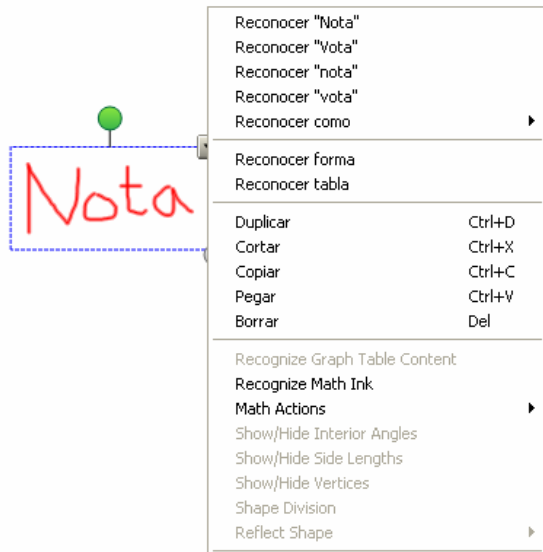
Nota

Reconocer "Nota"
Reconocer "Vota"
Reconocer "nota"
Reconocer "vota"
Reconocer como

Reconocer forma
Reconocer tabla

| Duplicar | Ctrl+D |
|---|---|
| Cortar | Ctrl+X |
| Copiar | Ctrl+C |
| Pegar | Ctrl+V |
| Borrar | Del |

Recognize Graph Table Content
Recognize Math Ink
Math Actions
Show/Hide Interior Angles
Show/Hide Side Lengths
Show/Hide Vertices
Shape Division
Reflect Shape